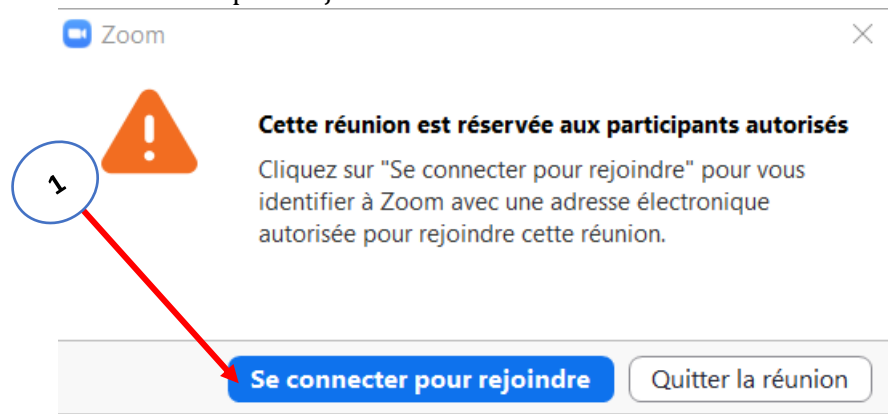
Zoom

Cette réunion est réservée aux participants autorisés

Cliquez sur "Se connecter pour rejoindre" pour vous identifier à Zoom avec une adresse électronique autorisée pour rejoindre cette réunion.

1

Se connecter pour rejoindre

Quitter la réunion